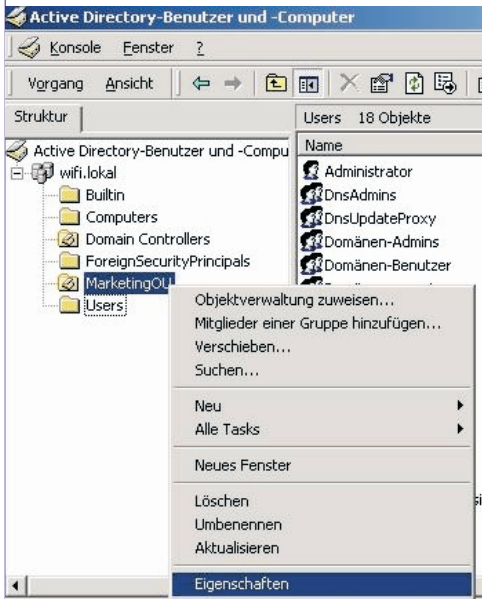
Active Directory-Benutzer und -Computer

Konsole Fenster ?

Vorgang Ansicht

Struktur

Active Directory-Benutzer und -Compu
wifi.lokal
Builtin
Computers
Domain Controllers
ForeignSecurityPrincipals
MarketingOU
Users

Users 18 Objekte

Name
Administrator
DnsAdmins
DnsUpdateProxy
Domänen-Admins
Domänen-Benutzer

Objektverwaltung zuweisen...
Mitglieder einer Gruppe hinzufügen...
Verschieben...
Suchen...

Neu
Alle Tasks

Neues Fenster

Löschen
Umbenennen
Aktualisieren

Eigenschaften